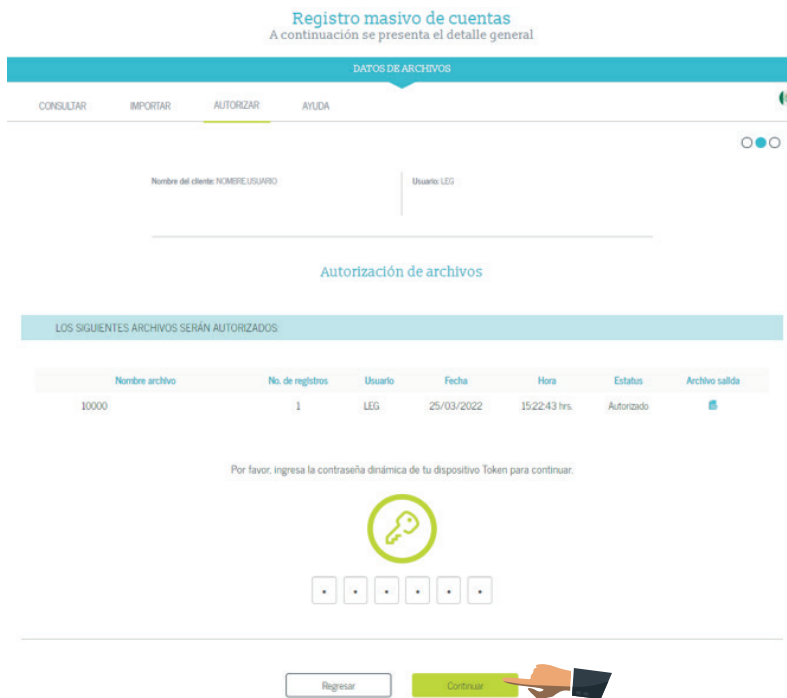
Registro masivo de cuentas
A continuación se presenta el detalle general

DATOS DE ARCHIVOS

CONSULTAR IMPORTAR AUTORIZAR AYUDA

Nombre del cliente: NOMBRE.USUARIO

Usuario: LEG

Autorización de archivos

LOS SIGUIENTES ARCHIVOS SERÁN AUTORIZADOS:

| Nombre archivo | No. de registros | Usuario | Fecha | Hora | Estatus | Archivo salida |
|---|---|---|---|---|---|---|
| 10000 | 1 | LEG | 25/03/2022 | 15:22:43 hrs. | Autorizado | |

Por favor, ingresa la contraseña dinámica de tu dispositivo Token para continuar.

Regresar Continuar